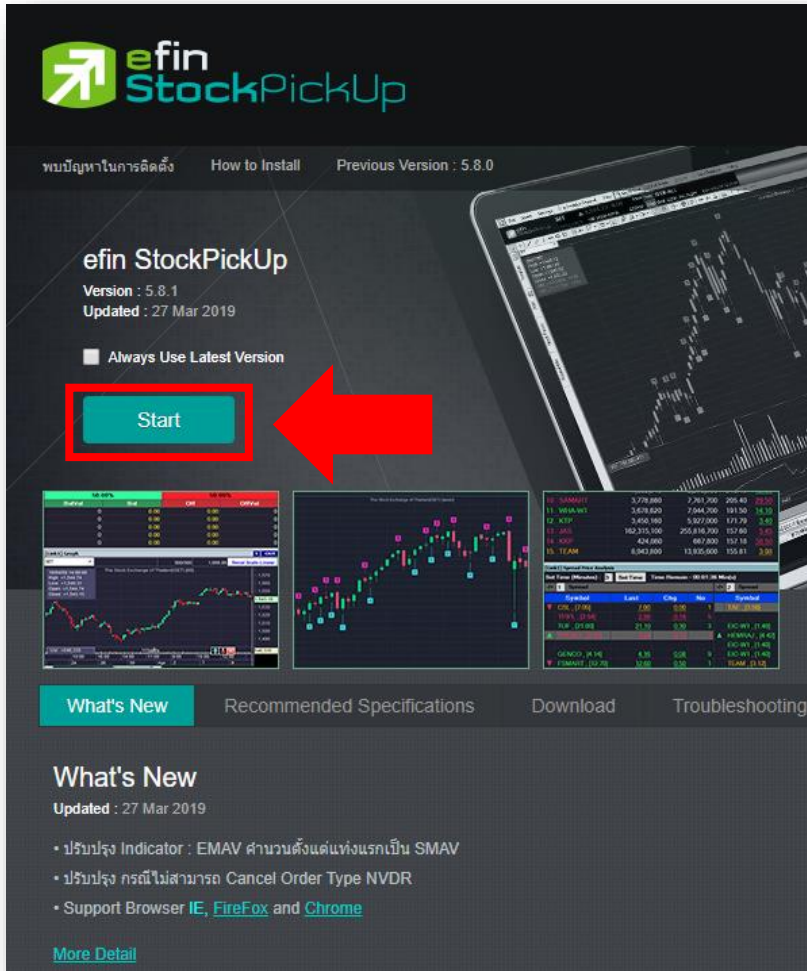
efin StockPickUp

พบปัญหาในการติดตั้ง How to Install Previous Version : 5.8.0

efin StockPickUp
Version : 5.8.1
Updated : 27 Mar 2019

Always Use Latest Version

Start

What's New Recommended Specifications Download Troubleshooting

What's New
Updated : 27 Mar 2019

• ปรับปรุง Indicator : EMAV คำนวณตั้งแต่แท่งแรกเป็น SMAV
• ปรับปรุง กรณีไม่สามารถ Cancel Order Type NVDR
• Support Browser IE, FireFox and Chrome

More Detail